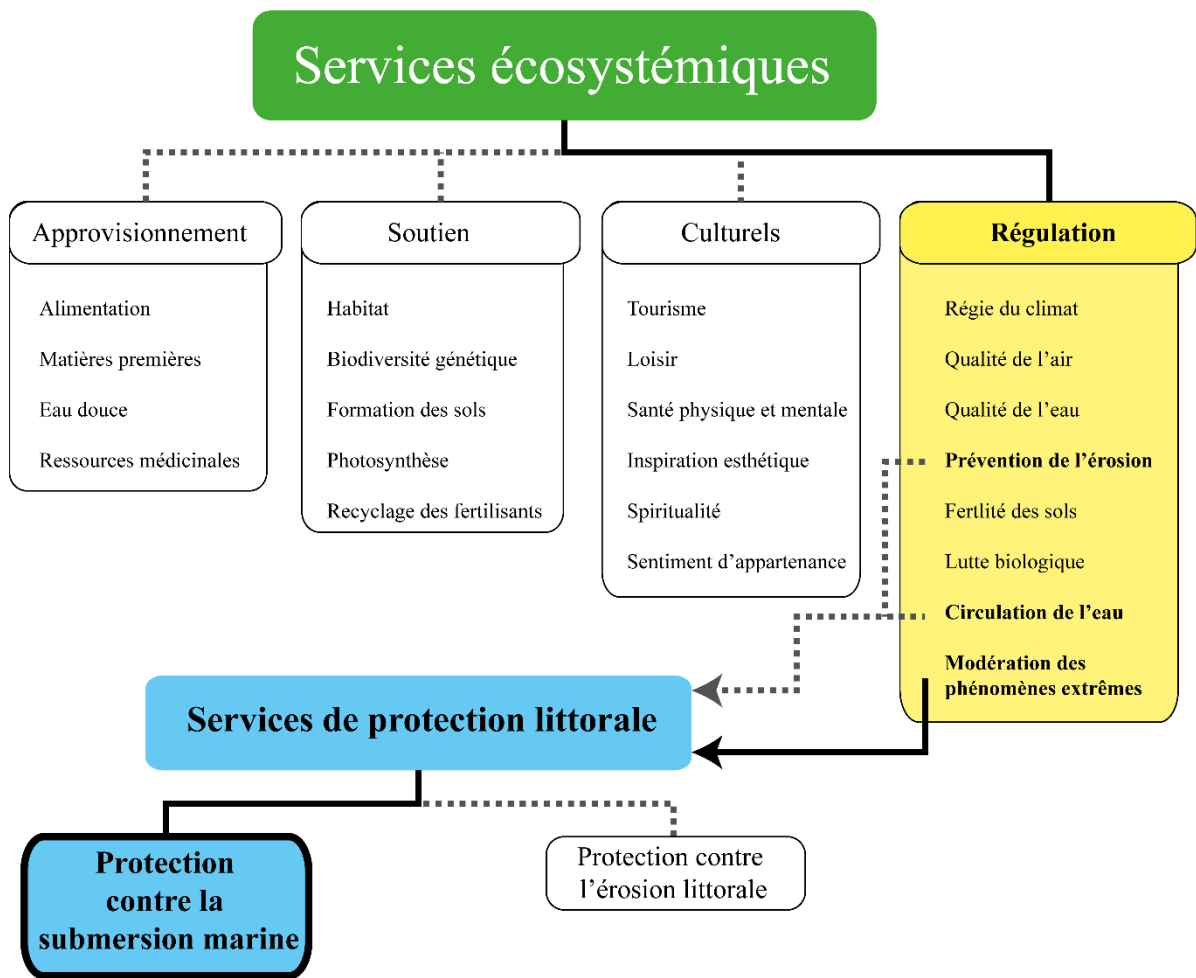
Services écosystémiques

Approvisionnement

Alimentation

Matières premières

Eau douce

Ressources médicinales

Soutien

Habitat

Biodiversité génétique

Formation des sols

Photosynthèse

Recyclage des fertilisants

Culturels

Tourisme

Loisir

Santé physique et mentale

Inspiration esthétique

Spiritualité

Sentiment d'appartenance

Régulation

Régie du climat

Qualité de l'air

Qualité de l'eau

Prévention de l'érosion

Fertlité des sols

Lutte biologique

Circulation de l'eau

Modération des phénomènes extrêmes

Services de protection littorale

Protection contre la submersion marine

Protection contre l'érosion littorale